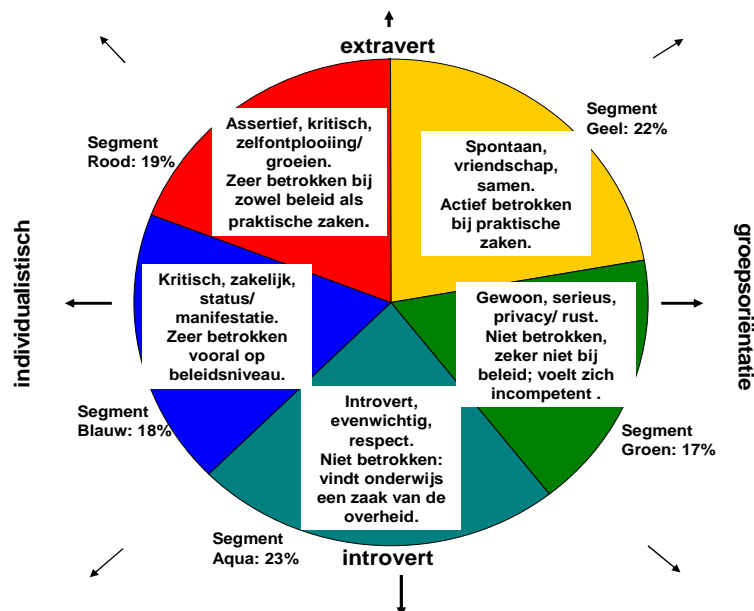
extravert

Segment Rood: 19%

Assertief, kritisch, zelfontplooiing/ groeien. Zeer betrokken bij zowel beleid als praktische zaken.

Segment Geel: 22%

Spontaan, vriendschap, samen. Actief betrokken bij praktische zaken.

individualistisch

groepsoriëntatie

Kritisch, zakelijk, status/ manifestatie. Zeer betrokken vooral op beleidsniveau.

Gewoon, serieus, privacy/ rust. Niet betrokken, zeker niet bij beleid; voelt zich incompetent .

Segment Blauw: 18%

Introvert, evenwichtig, respect. Niet betrokken: vindt onderwijs een zaak van de overheid.

Segment Groen: 17%

Segment Aqua: 23%

introvert